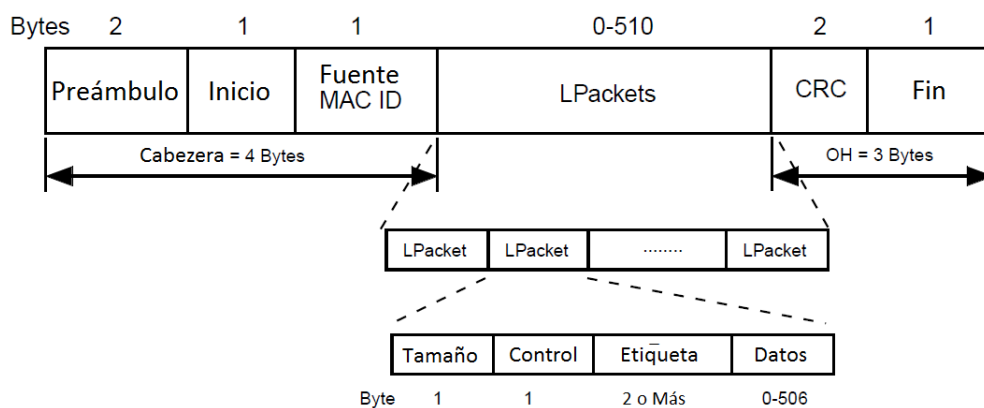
Bytes 2 1 1 0-510 2 1

| Preámbulo | Inicio | Fuente MAC ID | LPackets | CRC | Fin |
|---|---|---|---|---|---|

Cabezera = 4 Bytes

OH = 3 Bytes

| LPacket | LPacket | ........ | LPacket |
|---|---|---|---|

| Tamaño | Control | Etiqueta | Datos |
|---|---|---|---|

Byte 1 1 2 o Más 0-506